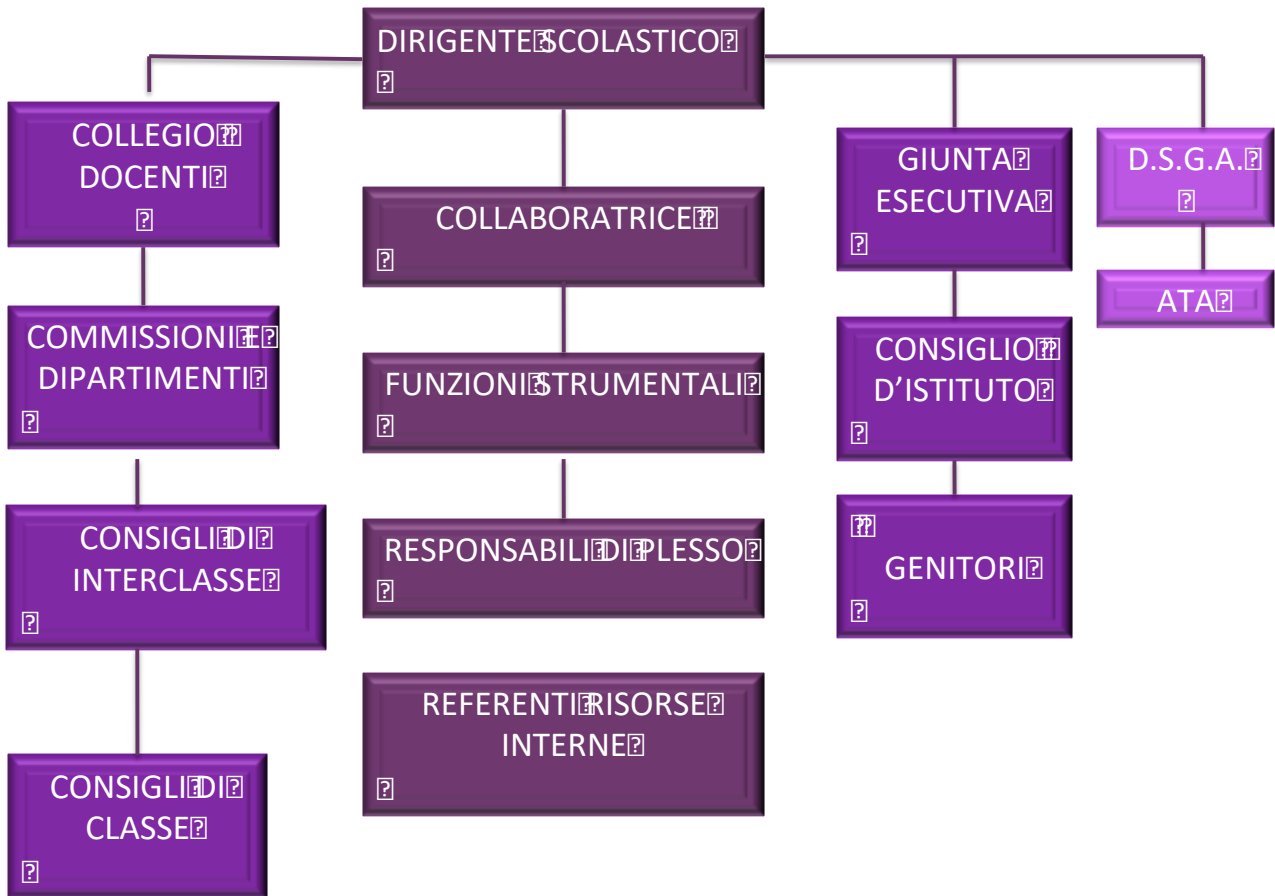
DIRIGENTE SCOLASTICO

COLLEGIO DOCENTI

COMMISSIONI E DIPARTIMENTI

CONSIGLI DI INTERCLASSE

CONSIGLI DI CLASSE

COLLABORATRICE

FUNZIONI STRUMENTALI

RESPONSABILI DI PLESSO

REFERENTI RISORSE INTERNE

GIUNTA ESECUTIVA

CONSIGLIO D'ISTITUTO

GENITORI

D.S.G.A.

ATA